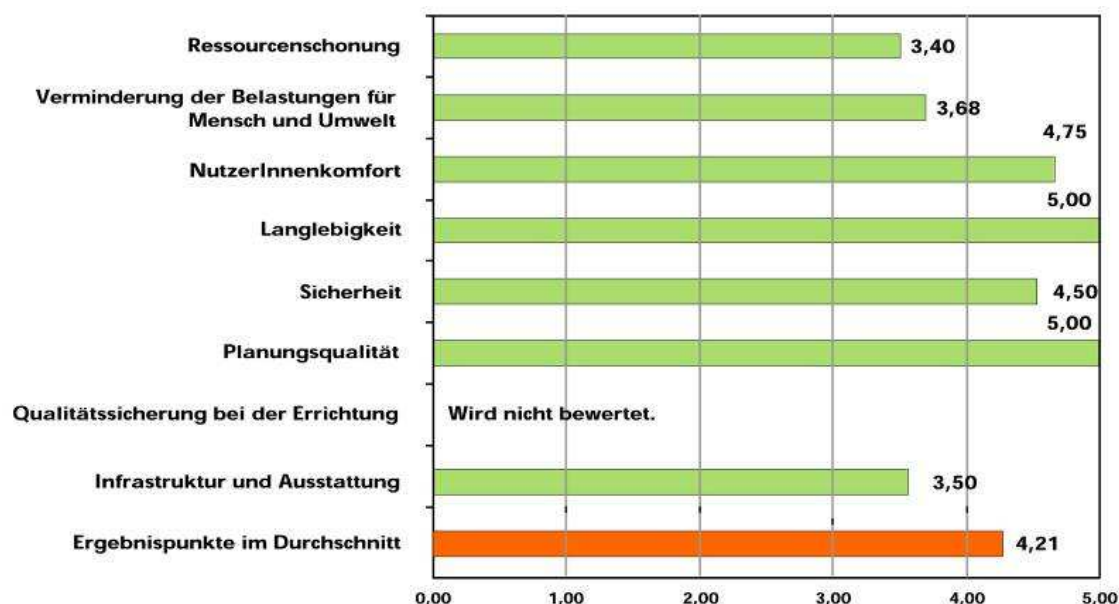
Ressourcenschonung 3,40

Verminderung der Belastungen für Mensch und Umwelt 3,68

NutzerInnenkomfort 4,75

Langlebigkeit 5,00

Sicherheit 4,50

Planungsqualität 5,00

Qualitätssicherung bei der Errichtung Wird nicht bewertet.

Infrastruktur und Ausstattung 3,50

Ergebnispunkte im Durchschnitt 4,21

0.00 1.00 2.00 3.00 4.00 5.00